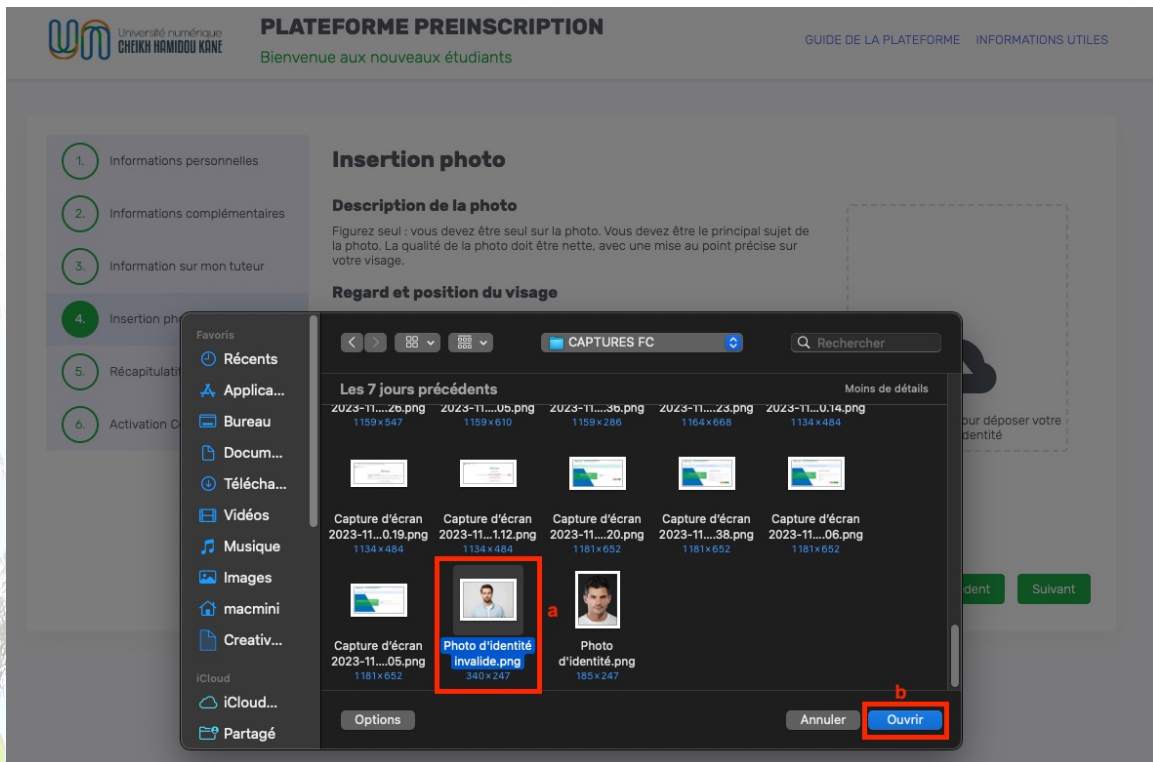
Université numérique CHEIKH HAMIDOU KANE

PLATEFORME PREINSCRIPTION
Bienvenue aux nouveaux étudiants

GUIDE DE LA PLATEFORME INFORMATIONS UTILES

1. Informations personnelles
2. Informations complémentaires
3. Information sur mon tuteur
4. Insertion ph
5. Récapitulati
6. Activation C

Insertion photo

Description de la photo

Figurez seul : vous devez être seul sur la photo. Vous devez être le principal sujet de la photo. La qualité de la photo doit être nette, avec une mise au point précise sur votre visage.

Regard et position du visage

our déposer votre dentité

dent Suivant

Favoris
Récents
Applica...
Bureau
Docum...
Télécha...
Vidéos
Musique
Images
macmini
Creativ...
iCloud
iCloud...
Partagé

CAPTURES FC
Rechercher

Les 7 jours précédents
Moins de détails

2023-11....26.png 1159×547
2023-11....05.png 1159×610
2023-11....36.png 1159×286
2023-11....23.png 1164×668
2023-11....0.14.png 1134×484

Capture d'écran 2023-11....0.19.png 1134×484
Capture d'écran 2023-11....1.12.png 1134×484
Capture d'écran 2023-11....20.png 1181×652
Capture d'écran 2023-11....38.png 1181×652
Capture d'écran 2023-11....06.png 1181×652

Capture d'écran 2023-11....05.png 1181×652
Photo d'identité invalide.png 340×247
a
Photo d'identité.png 185×247

Options
b
Annuler
Ouvrir